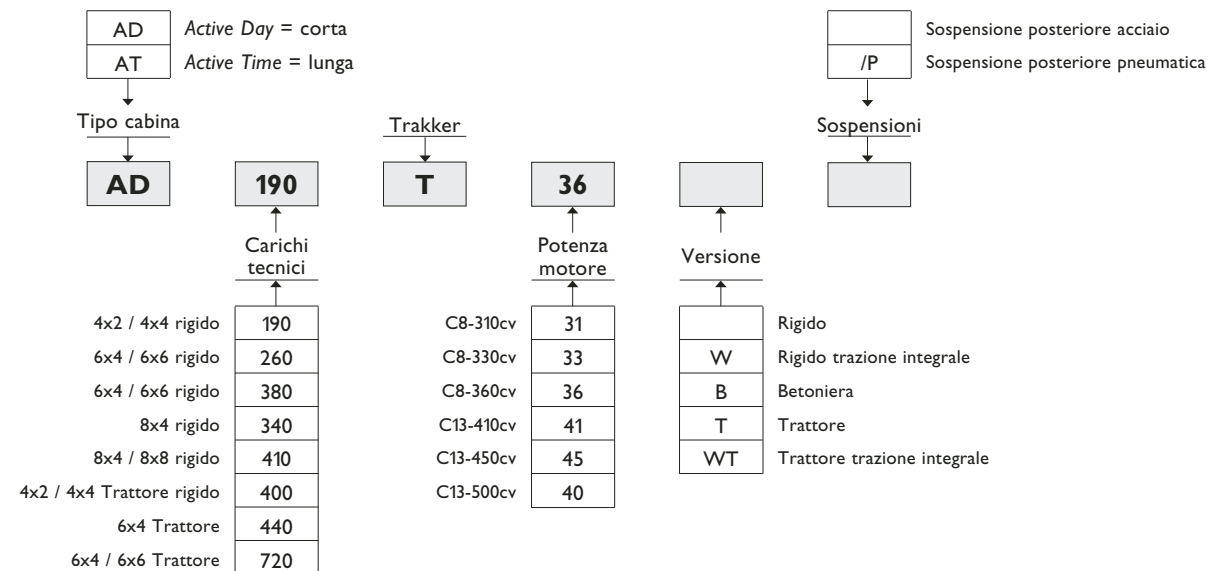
AD *Active Day* = corta
AT *Active Time* = lunga

Tipo cabina

Trakker

Sospensione posteriore acciaio
/P Sospensione posteriore pneumatica

Sospensioni

AD 190 T 36

Carichi tecnici

Potenza motore

Versione

| | |
|---|---|
| 4x2 / 4x4 rigido | 190 |
| 6x4 / 6x6 rigido | 260 |
| 6x4 / 6x6 rigido | 380 |
| 8x4 rigido | 340 |
| 8x4 / 8x8 rigido | 410 |
| 4x2 / 4x4 Trattore rigido | 400 |
| 6x4 Trattore | 440 |
| 6x4 / 6x6 Trattore | 720 |

| | |
|---|---|
| C8-310cv | 31 |
| C8-330cv | 33 |
| C8-360cv | 36 |
| C13-410cv | 41 |
| C13-450cv | 45 |
| C13-500cv | 40 |

| | |
|---|---|
| | Rigido |
| W | Rigido trazione integrale |
| B | Betoniera |
| T | Trattore |
| WT | Trattore trazione integrale |